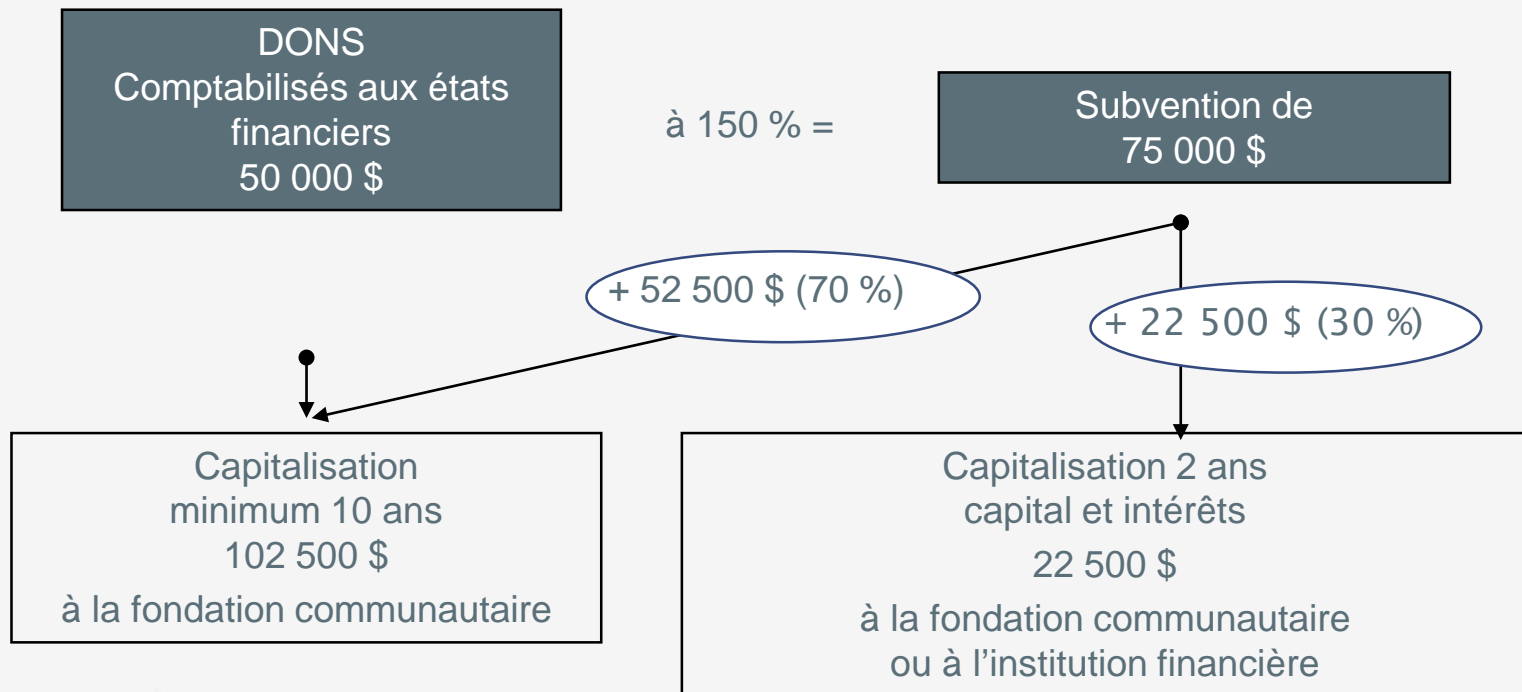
DONS
Comptabilisés aux états financiers
50 000 $

à 150 % =

Subvention de
75 000 $

+ 52 500 $ (70 %)

+ 22 500 $ (30 %)

Capitalisation
minimum 10 ans
102 500 $
à la fondation communautaire

Capitalisation 2 ans
capital et intérêts
22 500 $
à la fondation communautaire
ou à l'institution financière